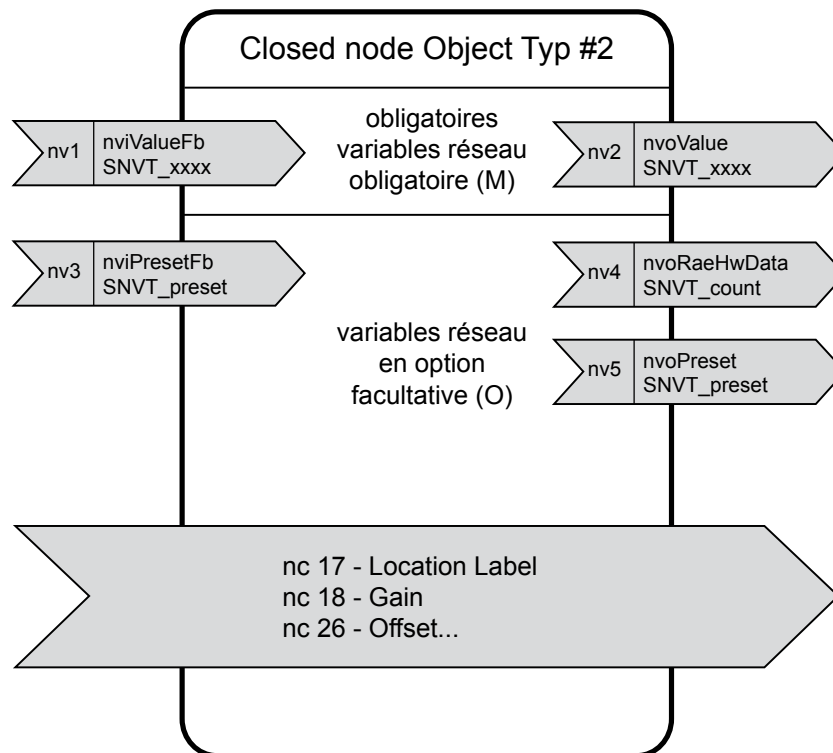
Closed node Object Typ #2

nv1 nviValueFb SNVT_xxxx

obligatoires variables réseau obligatoire (M)

nv2 nvoValue SNVT_xxxx

nv3 nviPresetFb SNVT_preset

nv4 nvoRaeHwData SNVT_count

variables réseau en option facultative (O)

nv5 nvoPreset SNVT_preset

nc 17 - Location Label
nc 18 - Gain
nc 26 - Offset...